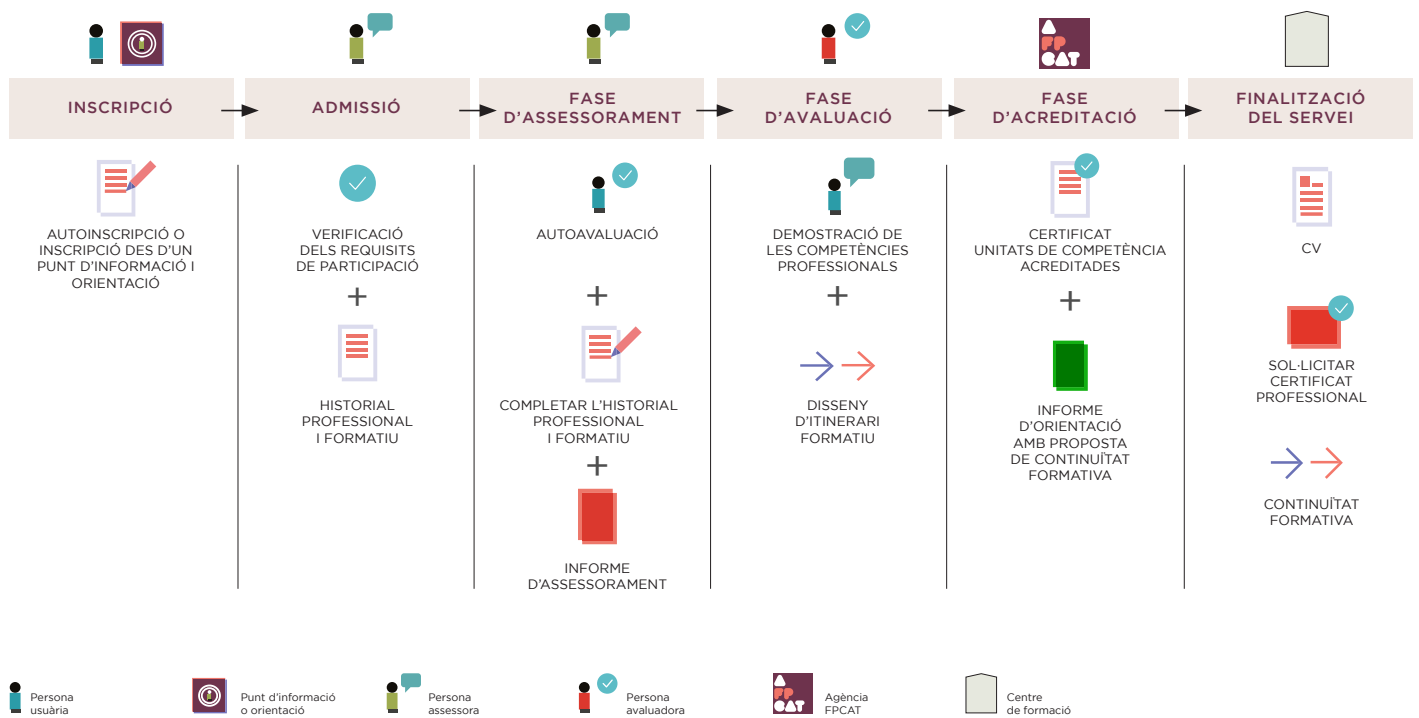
FP CAT

INSCRIPCIÓ

ADMISSIÓ

FASE D'ASSESSORAMENT

FASE D'AVALUACIÓ

FASE D'ACREDITACIÓ

FINALITZACIÓ DEL SERVEI

AUTOINSCRIPCIÓ O INSCRIPCIÓ DES D'UN PUNT D'INFORMACIÓ I ORIENTACIÓ

VERIFICACIÓ DELS REQUISITS DE PARTICIPACIÓ

+

HISTORIAL PROFESSIONAL I FORMATIU

AUTOAVALUACIÓ

+

COMPLETAR L'HISTORIAL PROFESSIONAL I FORMATIU

+

INFORME D'ASSESSORAMENT

DEMOSTRACIÓ DE LES COMPETÈNCIES PROFESSIONALS

+

DISSENY D'ITINERARI FORMATIU

CERTIFICAT UNITATS DE COMPETÈNCIA ACREDITADES

+

INFORME D'ORIENTACIÓ AMB PROPOSTA DE CONTINUÏTAT FORMATIVA

CV

SOL·LICITAR CERTIFICAT PROFESSIONAL

CONTINUÏTAT FORMATIVA

Persona usuària

Punt d'informació o orientació

Persona assessora

Persona avaluadora

FP CAT Agència FPCAT

Centre de formació